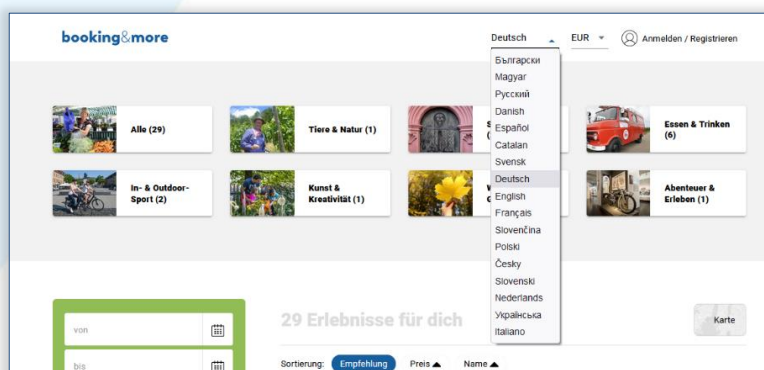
booking&more

Deutsch
EUR
Anmelden / Registrieren

Български
Magyar
Русский
Danish
Español
Catalan
Svensk
Deutsch
English
Français
Slovenčina
Polski
Česky
Slovenski
Nederlands
Українська
Italiano

Alle (29)
Tiere & Natur (1)
S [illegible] (
Essen & Trinken (6)
In- & Outdoor-Sport (2)
Kunst & Kreativität (1)
W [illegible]
Abenteuer & Erleben (1)

von
bis

29 Erlebnisse für dich
Karte

Sortierung: Empfehlung Preis ▲ Name ▲